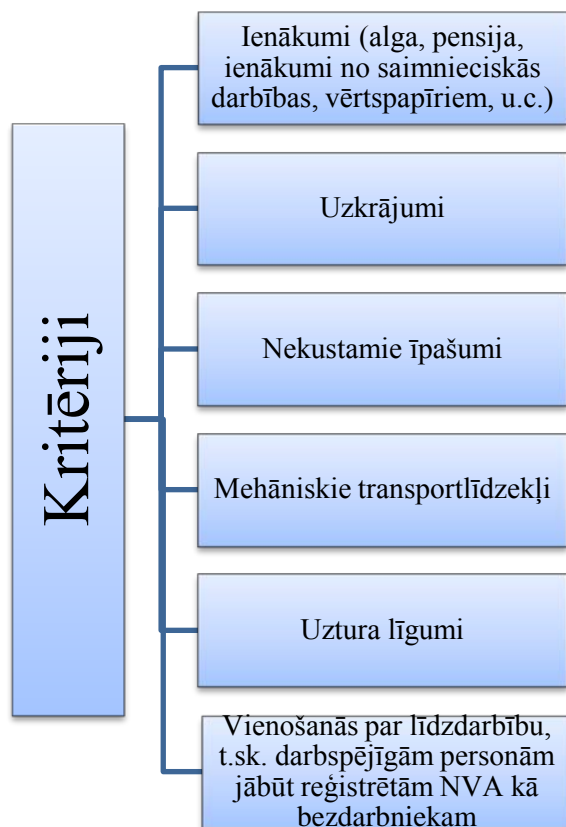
Kritēriji

Ienākumi (alga, pensija, ienākumi no saimnieciskās darbības, vērtspapīriem, u.c.)

Uzkrājumi

Nekustamie īpašumi

Mehāniskie transportlīdzekļi

Uztura līgumi

Vienošanās par līdzdarbību, t.sk. darbspējīgām personām jābūt reģistrētām NVA kā bezdarbniekam